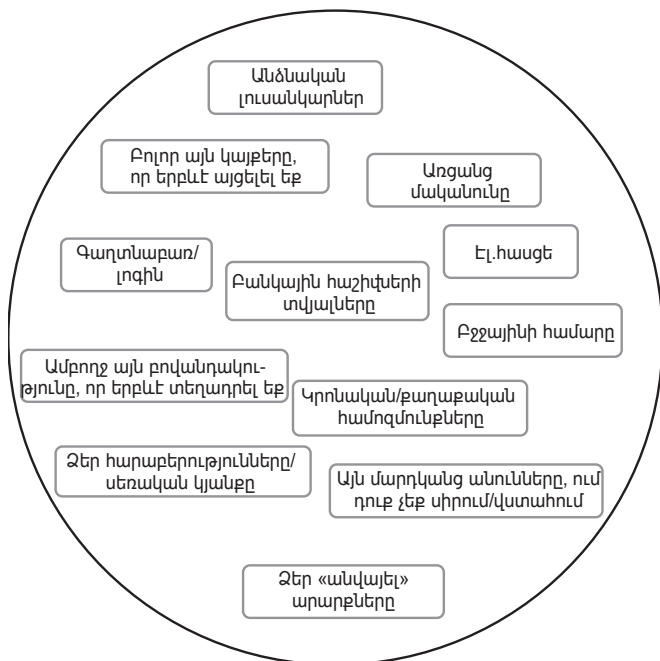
Անձնական լուսանկարներ

Բոլոր այն կայքերը, որ երբևէ այցելել եք

Առցանց մականունը

Գաղտնաբառ/ լոգին

Էլ.հասցե

Բանկային հաշիվների տվյալները

Բջջայինի համարը

Ամբողջ այն բովանդակությունը, որ երբևէ տեղադրել եք

Կրոնական/քաղաքական համոզմունքները

Ձեր հարաբերությունները/ սեռական կյանքը

Այն մարդկանց անունները, ում դուք չեք սիրում/վստահում

Ձեր «անվայել» արարքները